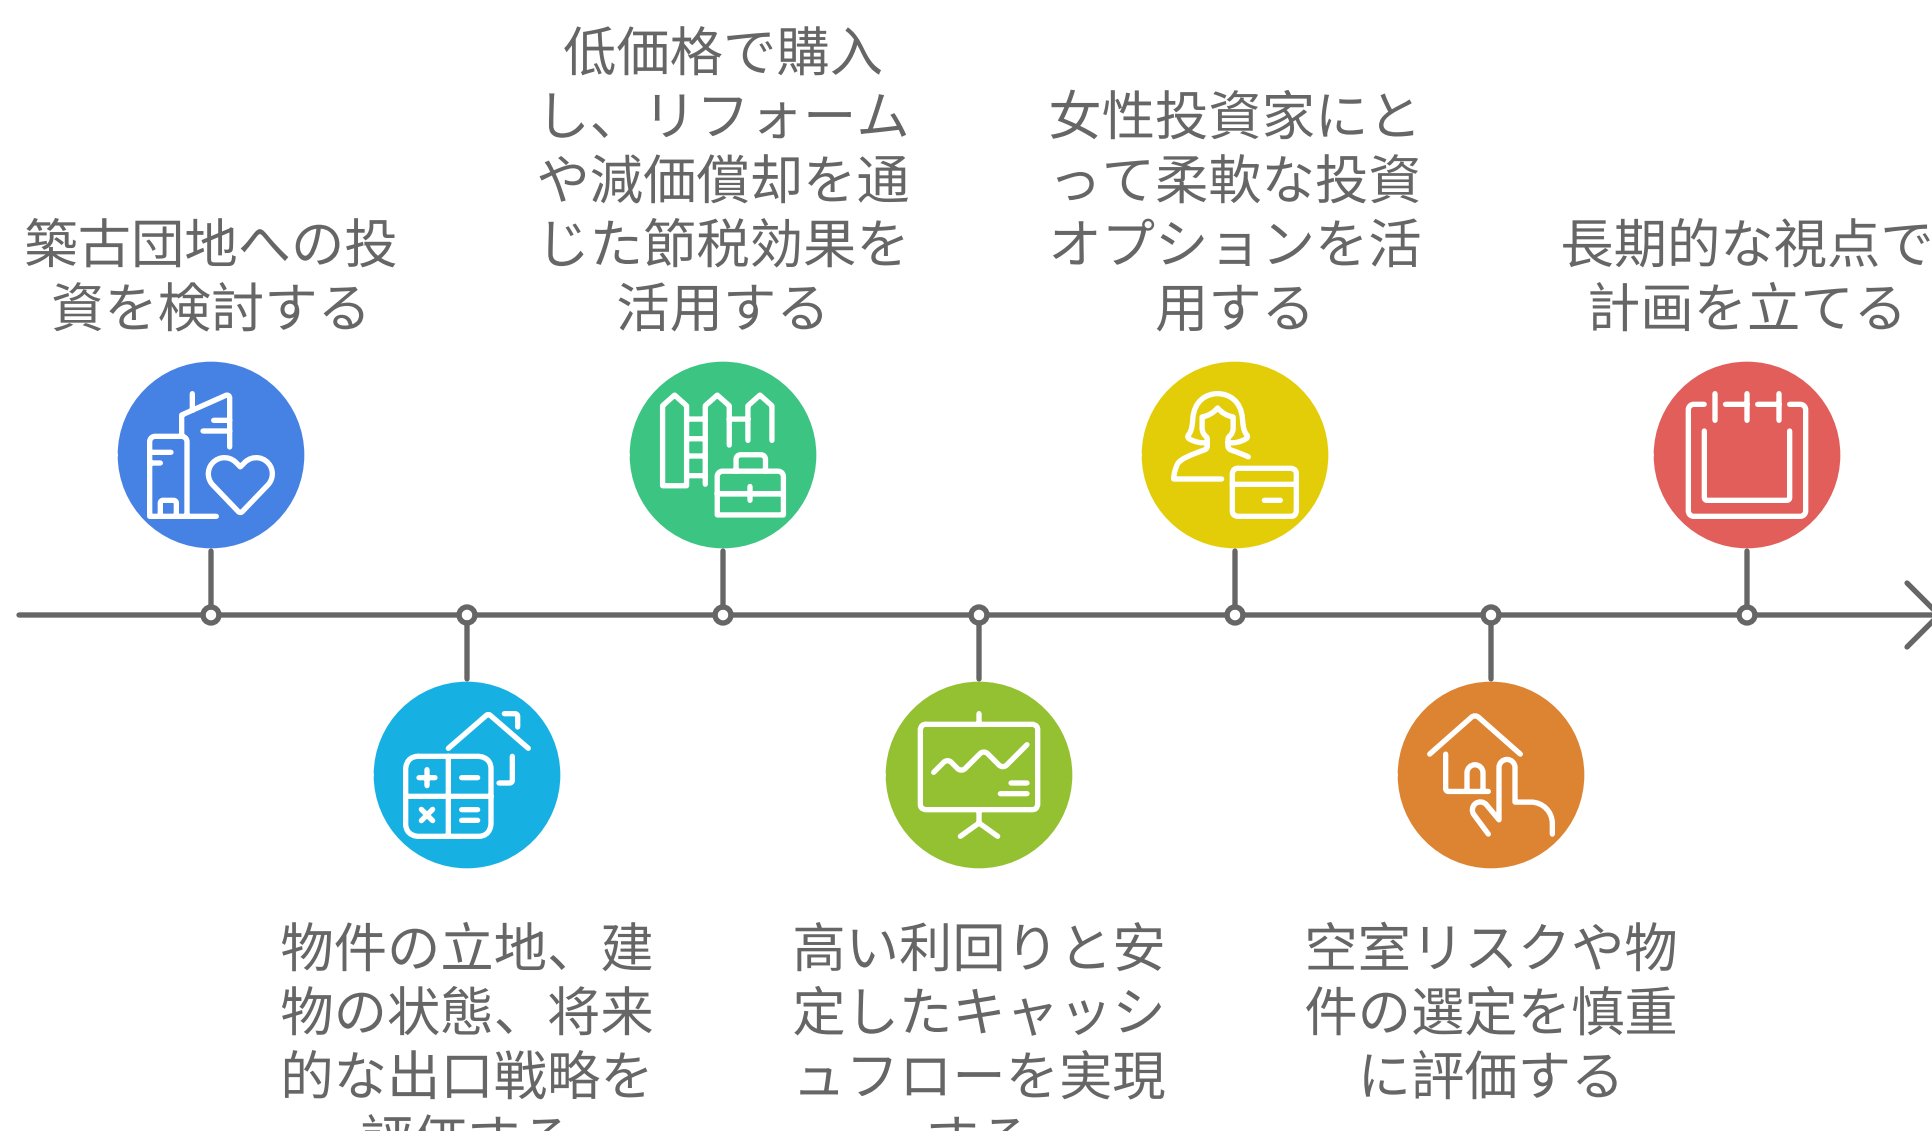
築古団地への投資を検討する

低価格で購入し、リフォームや減価償却を通じた節税効果を活用する

女性投資家にとって柔軟な投資オプションを活用する

長期的な視点で計画を立てる

物件の立地、建物の状態、将来的な出口戦略を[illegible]

高い利回りと安定したキャッシュフローを実現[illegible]

空室リスクや物件の選定を慎重に評価する